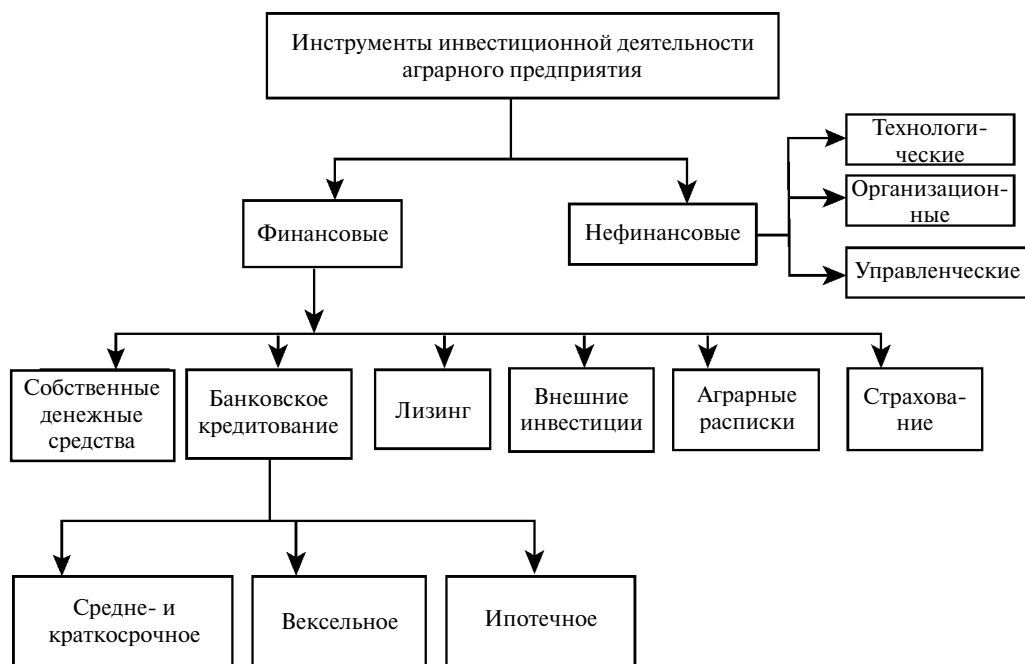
Инструменты инвестиционной деятельности аграрного предприятия

Финансовые

Нефинансовые

Технологические

Организационные

Управленческие

Собственные денежные средства

Банковское кредитование

Лизинг

Внешние инвестиции

Аграрные расписки

Страхование

Средне- и краткосрочное

Вексельное

Ипотечное